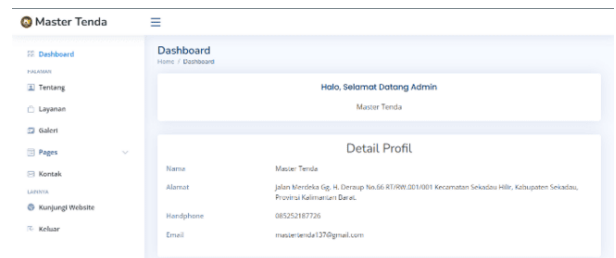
Master Tenda

Dashboard
HALAMAN
Tentang
Layanan
Galeri
Pages
Kontak
LAINNYA
Kunjungi Website
Keluar

Dashboard
Home / Dashboard

Halo, Selamat Datang Admin
Master Tenda

Detail Profil

| | |
|---|---|
| Nama | Master Tenda |
| Alamat | Jalan Merdeka Gg. H. Deraup No.66 RT/RW.001/001 Kecamatan Sekadau Hilir, Kabupaten Sekadau, Provinsi Kalimantan Barat. |
| Handphone | 085252187726 |
| Email | mastertenda137@gmail.com |